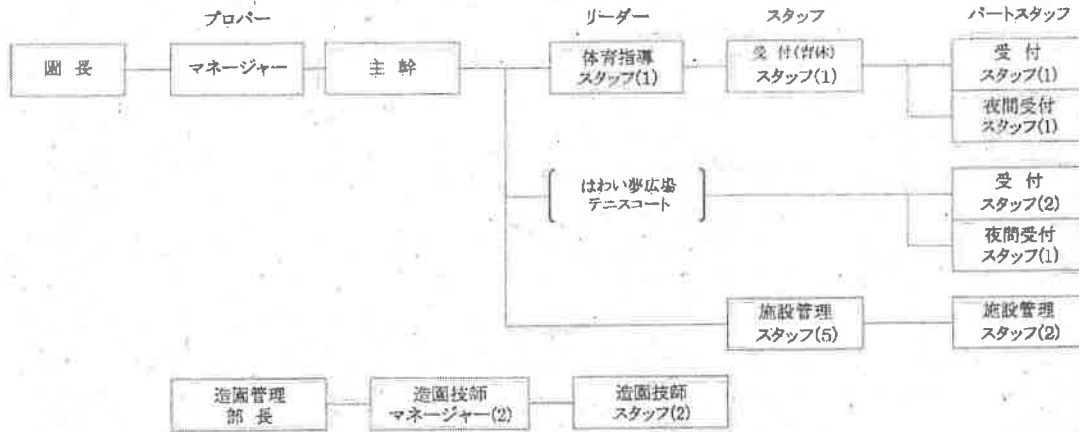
プロパー
リーダー
スタッフ
パートスタッフ

園長
マネージャー
主幹
体育指導
スタッフ(1)
受付(育休)
スタッフ(1)
受付
スタッフ(1)
夜間受付
スタッフ(1)

はわい夢広場
テニスコート
受付
スタッフ(2)
夜間受付
スタッフ(1)

施設管理
スタッフ(5)
施設管理
スタッフ(2)

造園管理
部長
造園技師
マネージャー(2)
造園技師
スタッフ(2)